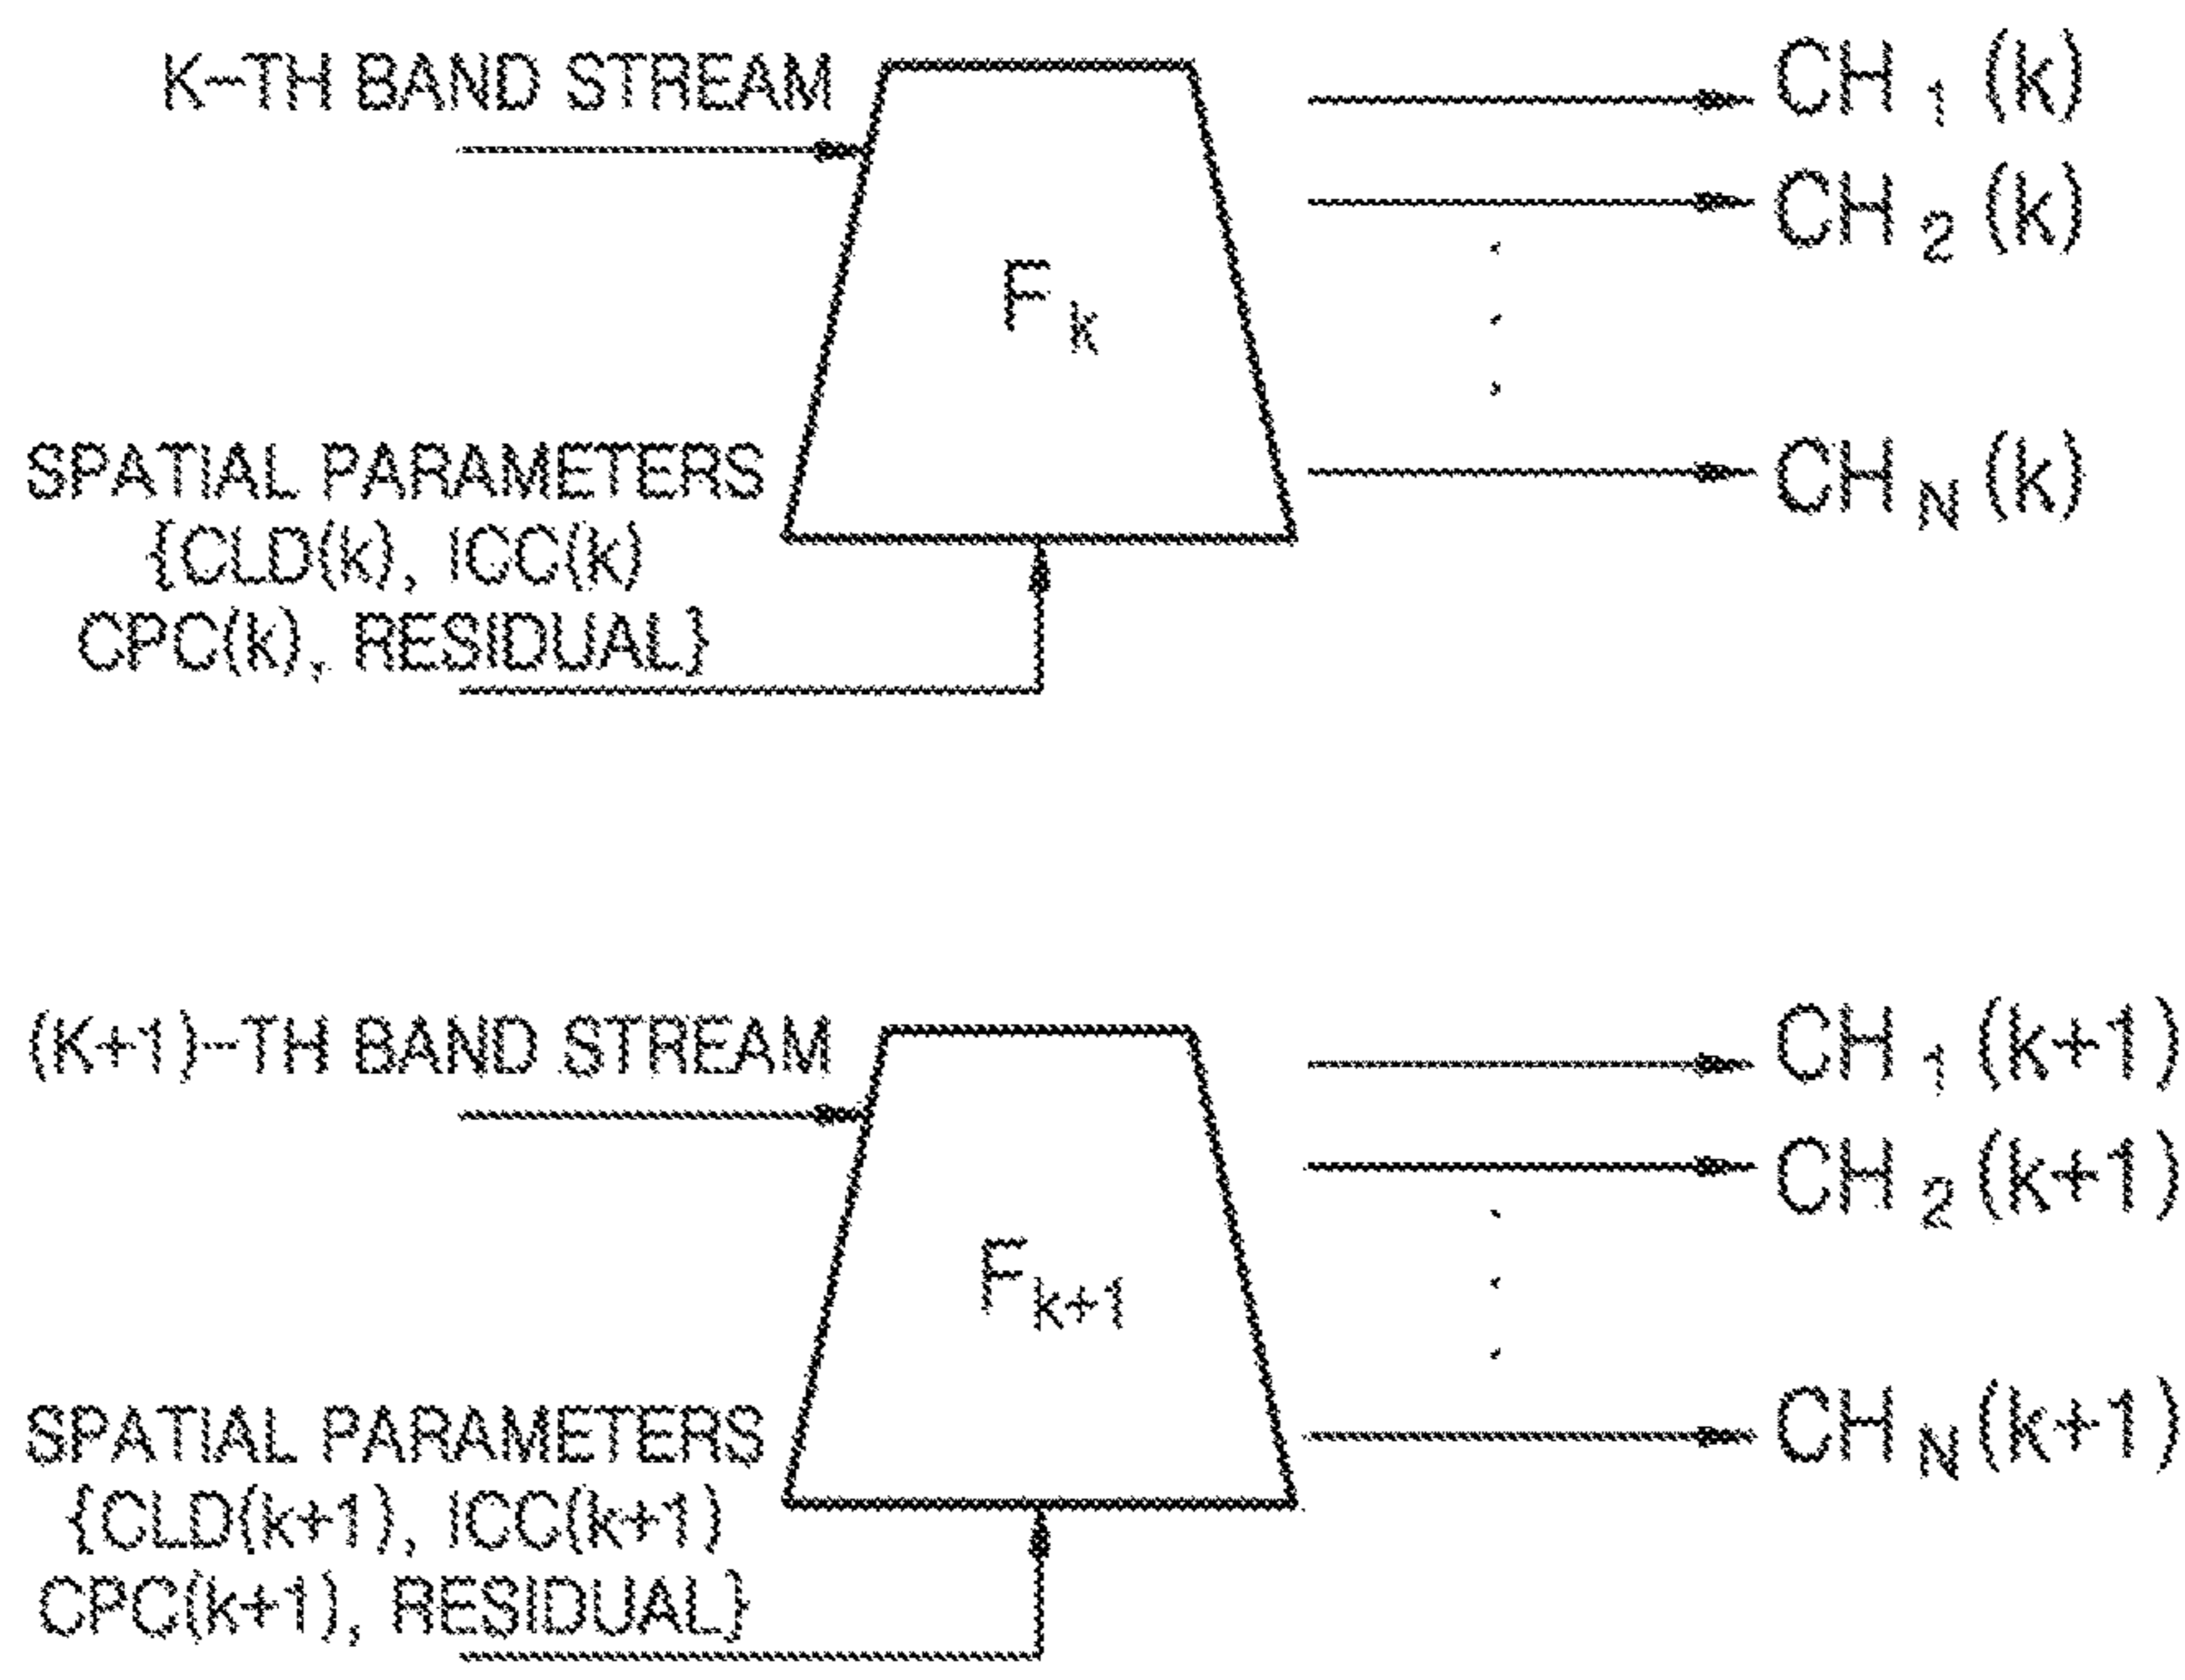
K-TH BAND STREAM

$F_k$

$CH_1(K)$

$CH_2(K)$

$CH_N(K)$

SPATIAL PARAMETERS
{CLD(K), ICC(K)
CPC(K), RESIDUAL}

(K+1)-TH BAND STREAM

$F_{k+1}$

$CH_1(K+1)$

$CH_2(K+1)$

$CH_N(K+1)$

SPATIAL PARAMETERS
{CLD(k+1), ICC(k+1)
CPC(k+1), RESIDUAL}